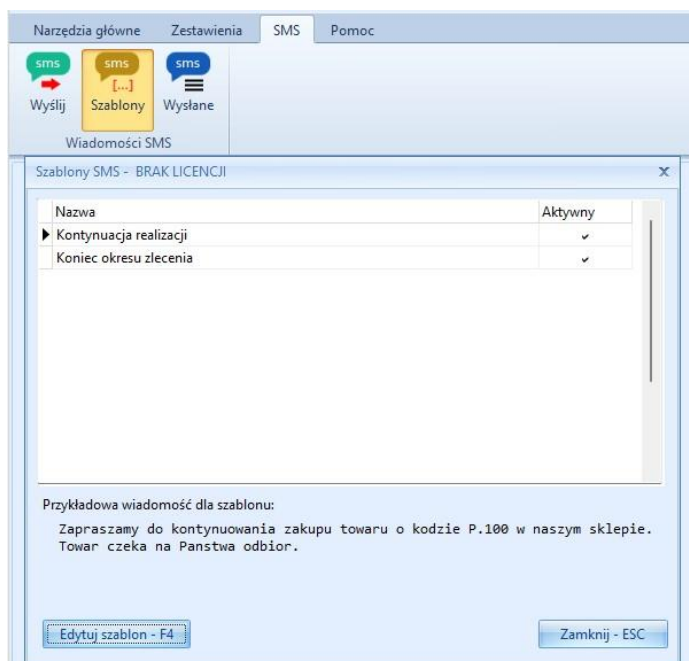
Narzędzia główne Zestawienia SMS Pomoc

sms Wyślij
sms [...] Szablony
sms Wysłane
Wiadomości SMS

Szablony SMS - BRAK LICENCJI

| Nazwa | Aktywny |
|---|---|
| Kontynuacja realizacji | ✔ |
| Koniec okresu zlecenia | ✔ |

Przykładowa wiadomość dla szablonu:

Zapraszamy do kontynuowania zakupu towaru o kodzie P.100 w naszym sklepie. Towar czeka na Panstwa odbior.

Edytuj szablon - F4

Zamknij - ESC